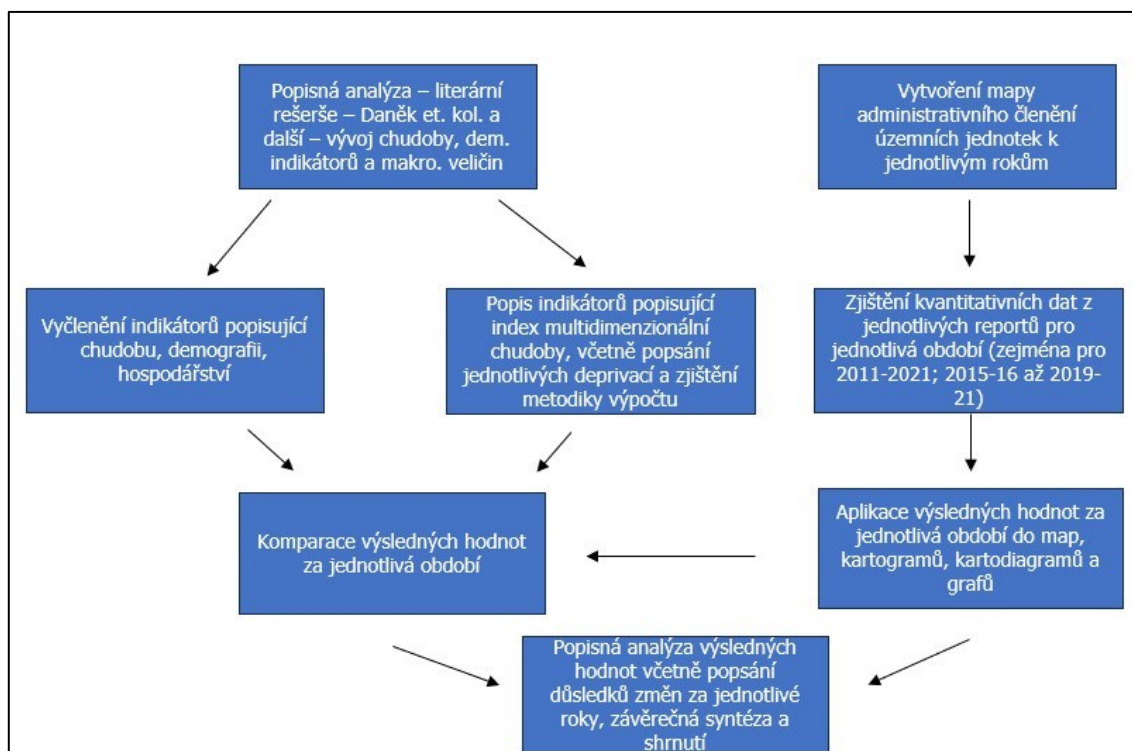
Popisná analýza – literární rešerše – Daněk et. kol. a další – vývoj chudoby, dem. indikátorů a makro. veličin

Vytvoření mapy administrativního členění územních jednotek k jednotlivým rokům

Vyčlenění indikátorů popisující chudobu, demografii, hospodářství

Popis indikátorů popisující index multidimenzionální chudoby, včetně popsání jednotlivých deprivací a zjištění metodiky výpočtu

Zjištění kvantitativních dat z jednotlivých reportů pro jednotlivá období (zejména pro 2011-2021; 2015-16 až 2019-21)

Komparace výsledných hodnot za jednotlivá období

Aplikace výsledných hodnot za jednotlivá období do map, kartogramů, kartodiagramů a grafů

Popisná analýza výsledných hodnot včetně popsání důsledků změn za jednotlivé roky, závěrečná syntéza a shrnutí